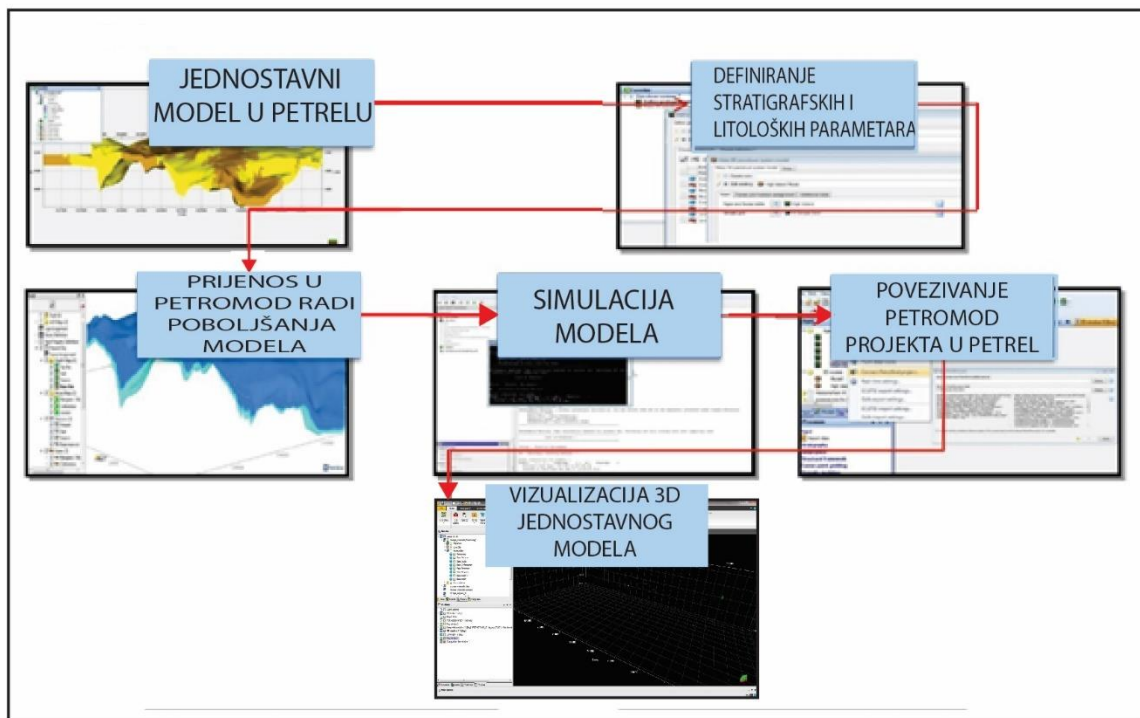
JEDNOSTAVNI MODEL U PETRELU

DEFINIRANJE STRATIGRAFSKIH I LITOLOŠKIH PARAMETARA

PRIJENOS U PETROMOD RADI POBOLJŠANJA MODELA

SIMULACIJA MODELA

POVEZIVANJE PETROMOD PROJEKTA U PETREL

VIZUALIZACIJA 3D JEDNOSTAVNOG MODELA